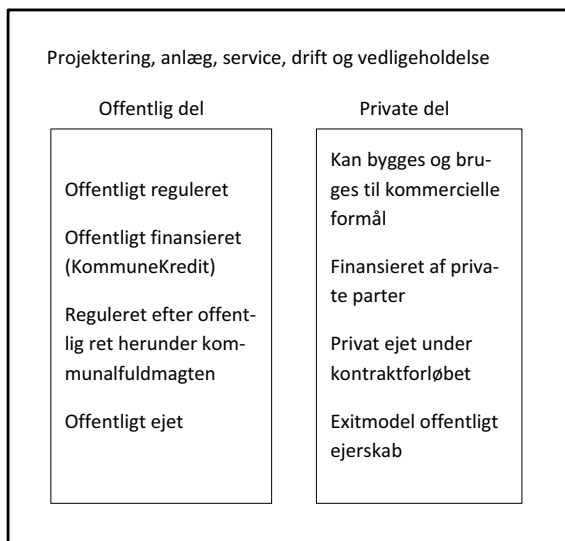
Projektering, anlæg, service, drift og vedligeholdelse

Offentlig del

Offentligt reguleret

Offentligt finansieret (KommuneKredit)

Reguleret efter offentlig ret herunder kommunalfuldmagten

Offentligt ejet

Private del

Kan bygges og bruges til kommercielle formål

Finansieret af private parter

Privat ejet under kontraktforløbet

Exitmodel offentligt ejerskab